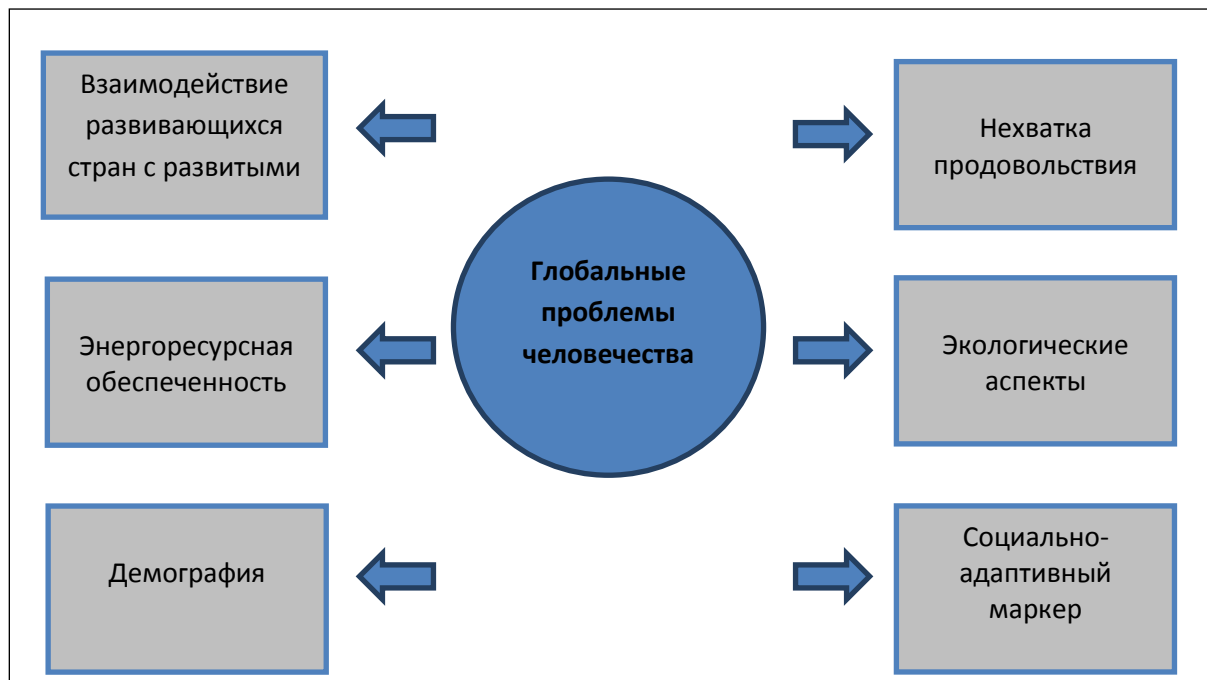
Взаимодействие развивающихся стран с развитыми

Нехватка продовольствия

Глобальные проблемы человечества

Энергоресурсная обеспеченность

Экологические аспекты

Демография

Социально-адаптивный маркер